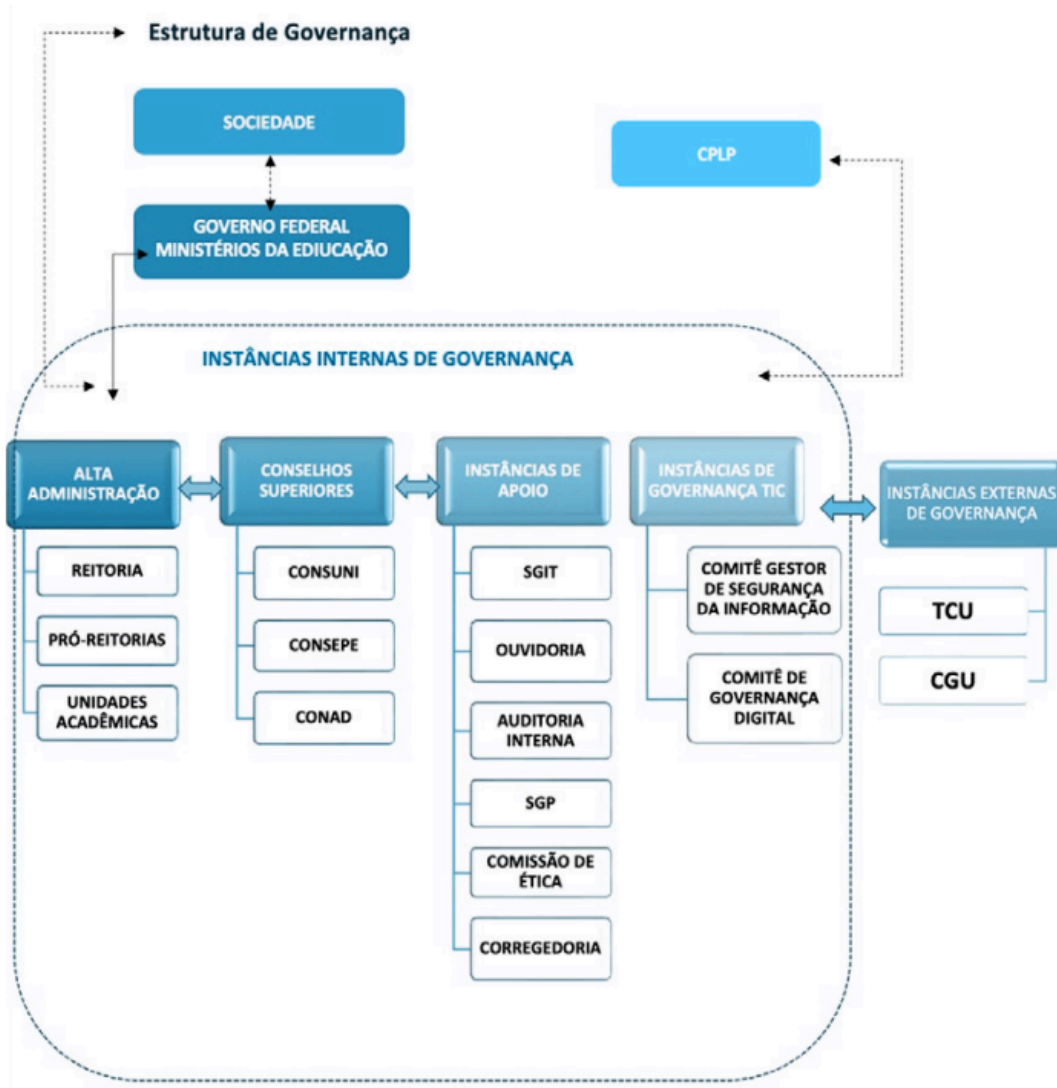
Estrutura de Governança

SOCIEDADE

CPLP

GOVERNO FEDERAL
MINISTÉRIOS DA EDIUCAÇÃO

INSTÂNCIAS INTERNAS DE GOVERNANÇA

ALTA ADMINISTRAÇÃO

REITORIA

PRÓ-REITORIAS

UNIDADES ACADÊMICAS

CONSELHOS SUPERIORES

CONSUNI

CONSEPE

CONAD

INSTÂNCIAS DE APOIO

SGIT

OUVIDORIA

AUDITORIA INTERNA

SGP

COMISSÃO DE ÉTICA

CORREGEDORIA

INSTÂNCIAS DE GOVERNANÇA TIC

COMITÊ GESTOR DE SEGURANÇA DA INFORMAÇÃO

COMITÊ DE GOVERNANÇA DIGITAL

INSTÂNCIAS EXTERNAS DE GOVERNANÇA

TCU

CGU